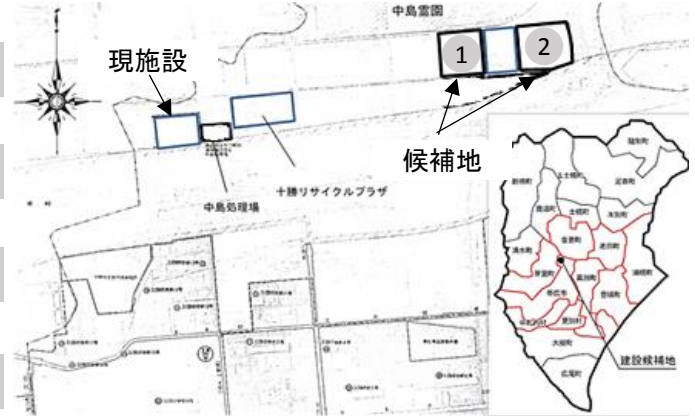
中島霊園

現施設

1

2

候補地

十勝リサイクルプラザ

中島処理場

陸別町

足寄町

上士幌町

新得町

鹿追町

士幌町

本別町

清水町

音更町

池田町

浦幌町

芽室町

幕別町

豊頃町

帯広市

中札内村

更別村

大樹町

広尾町

建設候補地